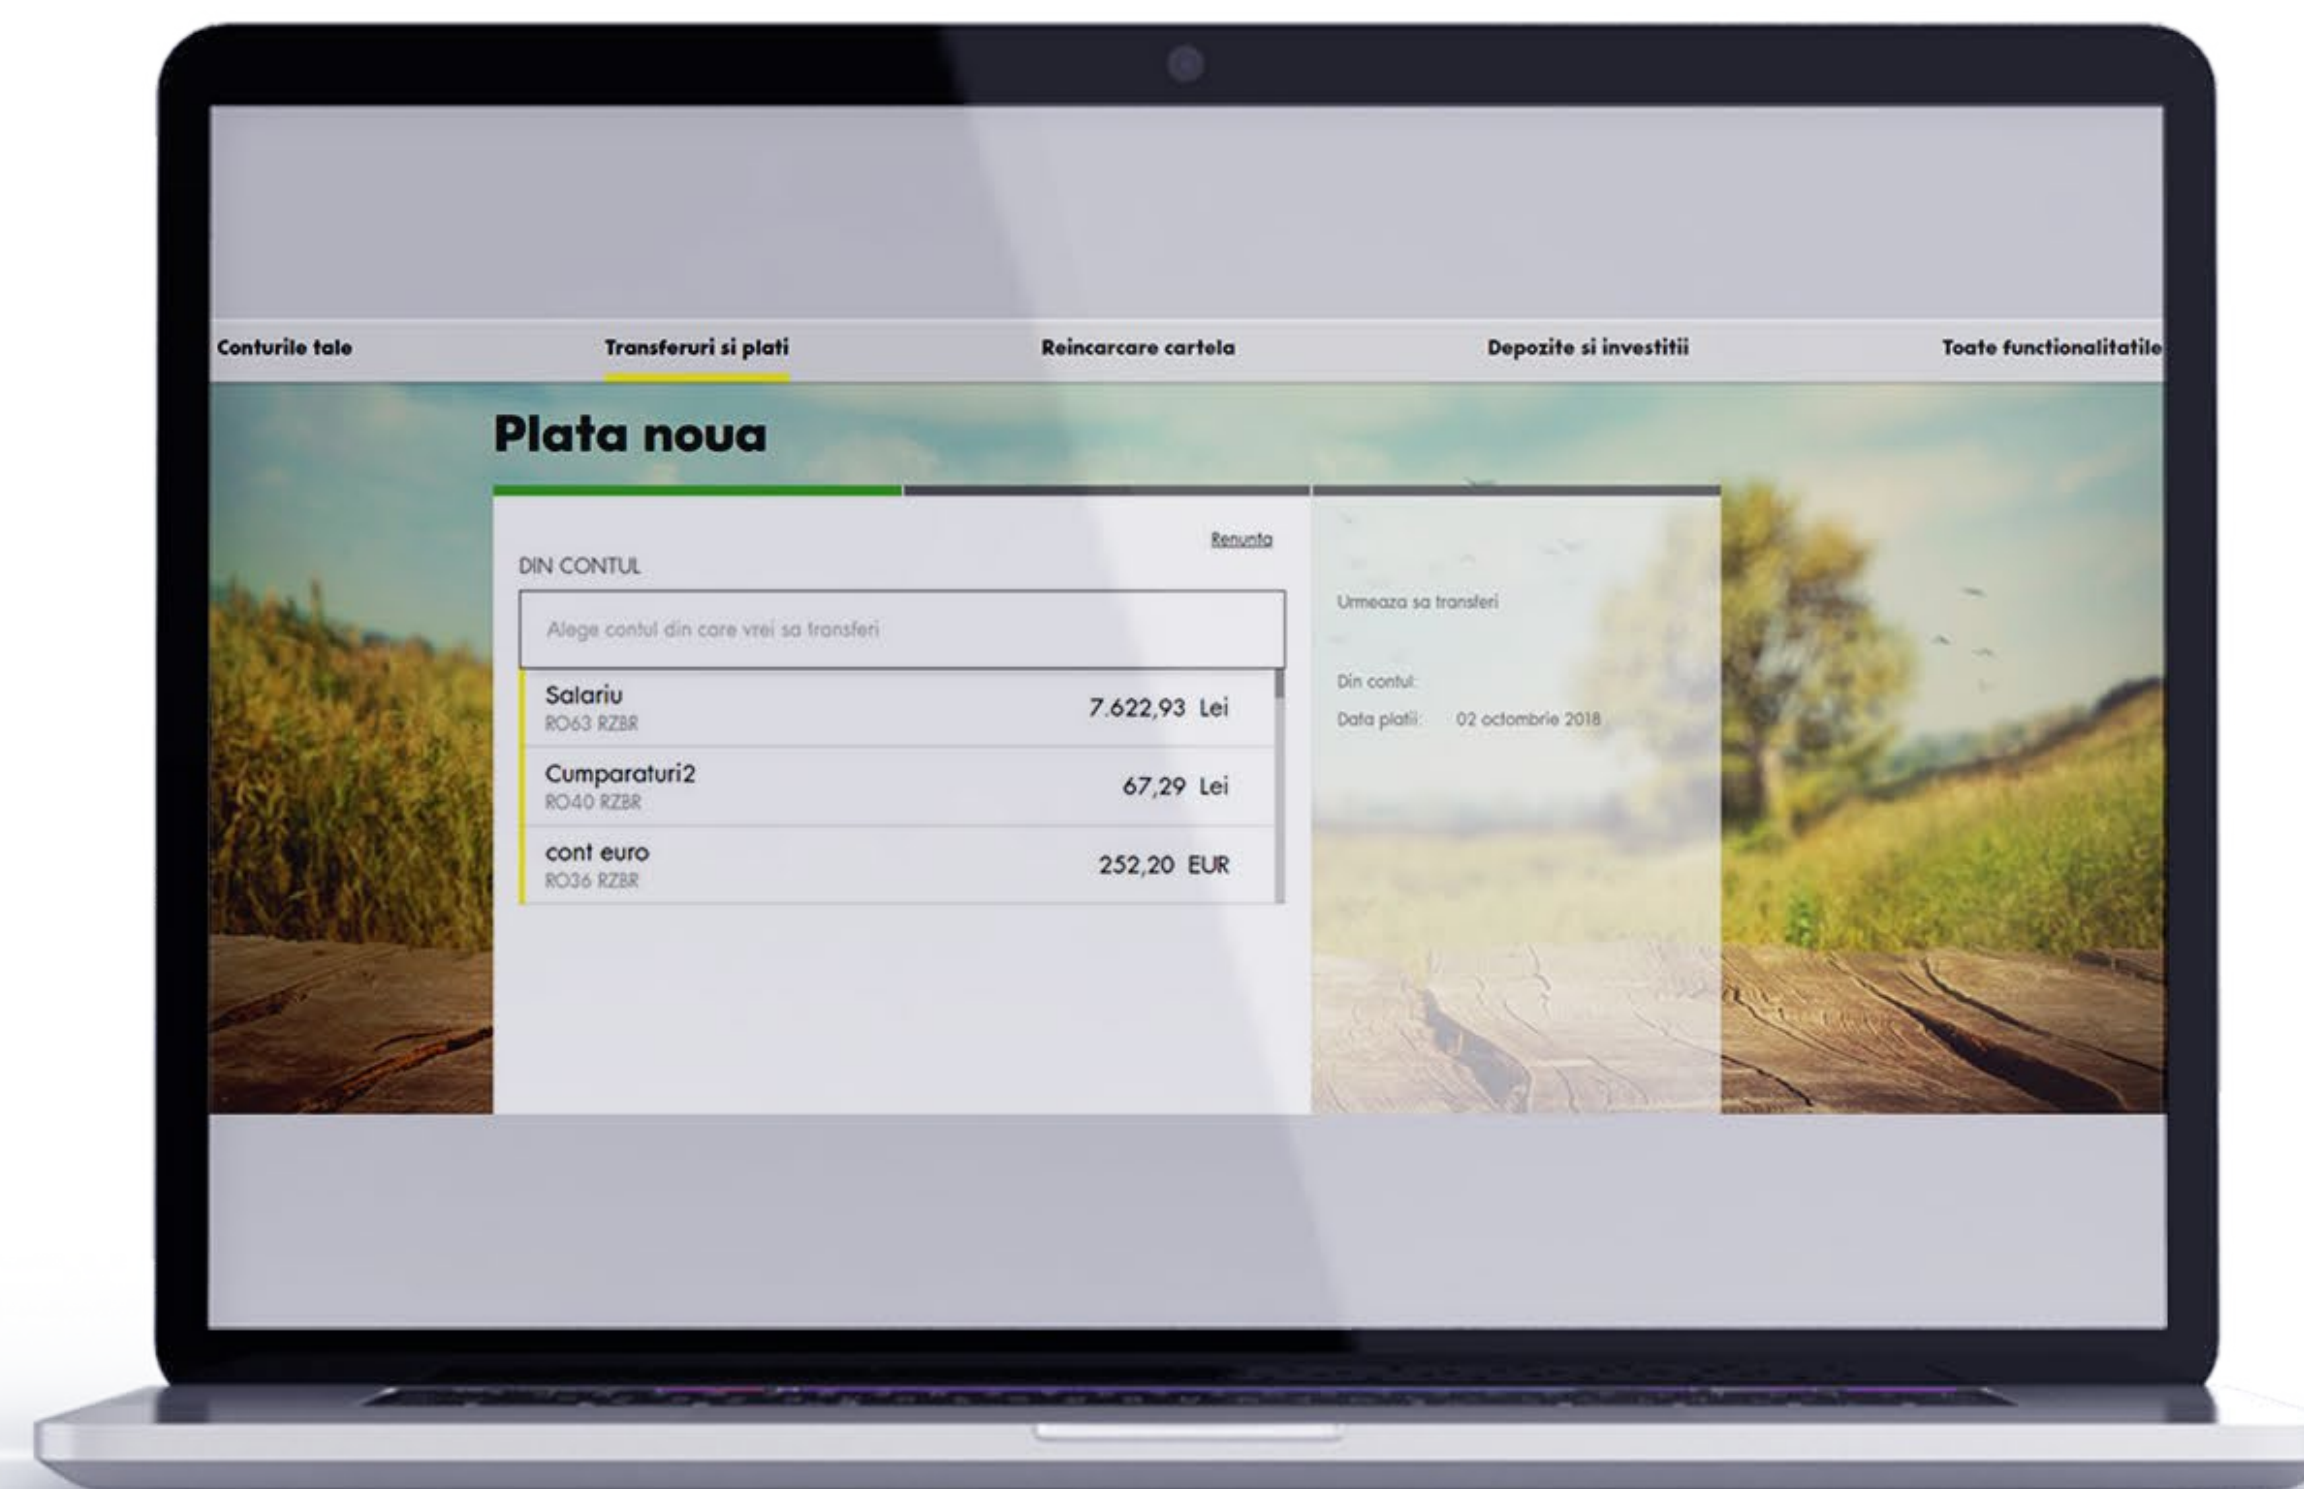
Conturile tale

Transferuri si plati

Reincarcare cartela

Depozite si investitii

Toate functionalitatile

Plata noua

Renunta

DIN CONTUL

Alege contul din care vrei sa transferi

Salariu
RO63 RZBR
7.622,93 Lei

Cumparaturi2
RO40 RZBR
67,29 Lei

cont euro
RO36 RZBR
252,20 EUR

Urmeaza sa transferi

Din contul:

Data platii: 02 octombrie 2018